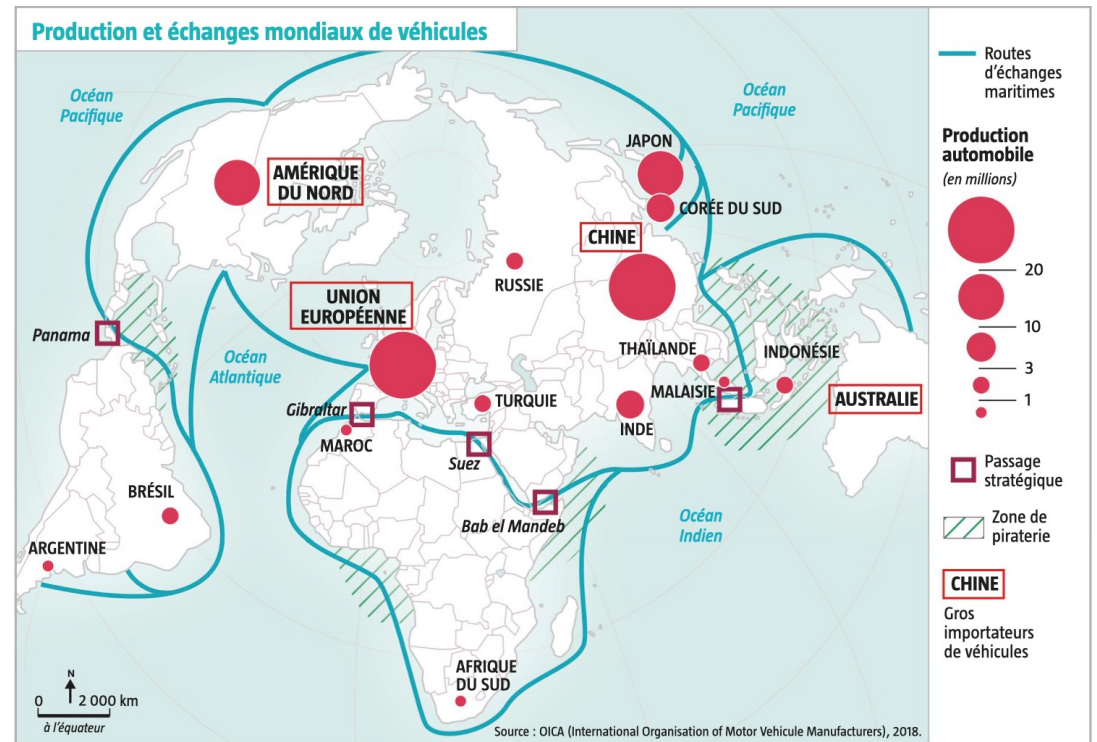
Production et échanges mondiaux de véhicules

Océan Pacifique

AMÉRIQUE DU NORD

Panama

Océan Atlantique

UNION EUROPÉENNE

Gibraltar

MAROC

BRÉSIL

ARGENTINE

RUSSIE

TURQUIE

Suez

Bab el Mandeb

AFRIQUE DU SUD

JAPON

CORÉE DU SUD

CHINE

THAÏLANDE

INDE

MALAISIE

INDONÉSIE

AUSTRALIE

Océan Pacifique

Océan Indien

0 2 000 km
à l'équateur

N

Routes d'échanges maritimes

Production automobile
(en millions)
20
10
3
1

Passage stratégique

Zone de piraterie

CHINE
Gros importateurs de véhicules

Source : OICA (International Organisation of Motor Vehicle Manufacturers), 2018.